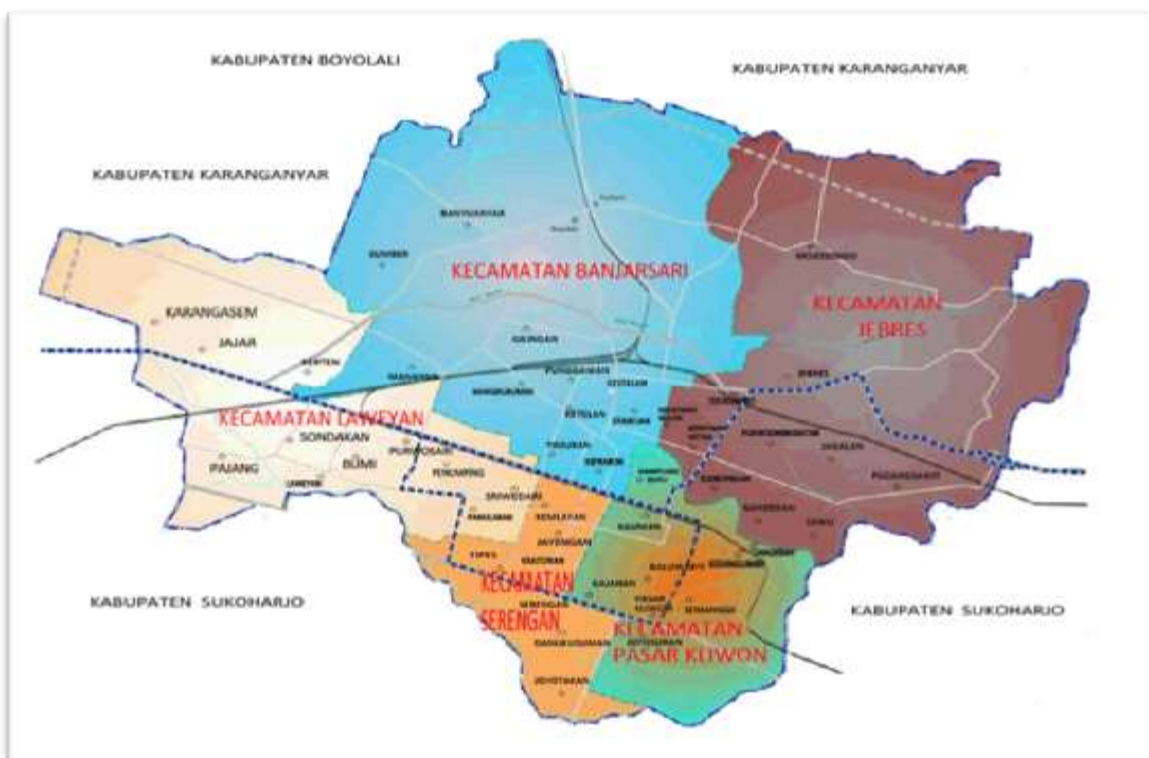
KABUPATEN BOYOLALI

KABUPATEN KARANGANYAR

KABUPATEN KARANGANYAR

KECAMATAN BANJARSARI

KECAMATAN JEBRES

KARANGASEM

JAJAR

KECAMATAN LAWEYAN

SONDAKAN

PAJANG

BUMI

PURWOSARI

KADIPIRO

BANYUANYAR

SUMBER

GILINGAN

MANAHAN

MANGKUBUMEN

PUNGGAWAN

KESTALAN

KETELAN

TIMURAN

KEPRABON

JEBRES

PURWODININGRATAN

SUDIROPRAJAN

GANDEKAN

PUCANGSAWIT

SEWU

SRIWEDARI

KEMLAYAN

JAYENGAN

KRATONAN

TIPES

KAUMAN

KEDUNGLUMBU

BALUWARTI

GAJAHAN

SEMANGGI

JOYOTAKAN

DANUKUSUMAN

KECAMATAN SERENGAN

KECAMATAN PASAR KLIWON

KABUPATEN SUKOHARJO

KABUPATEN SUKOHARJO